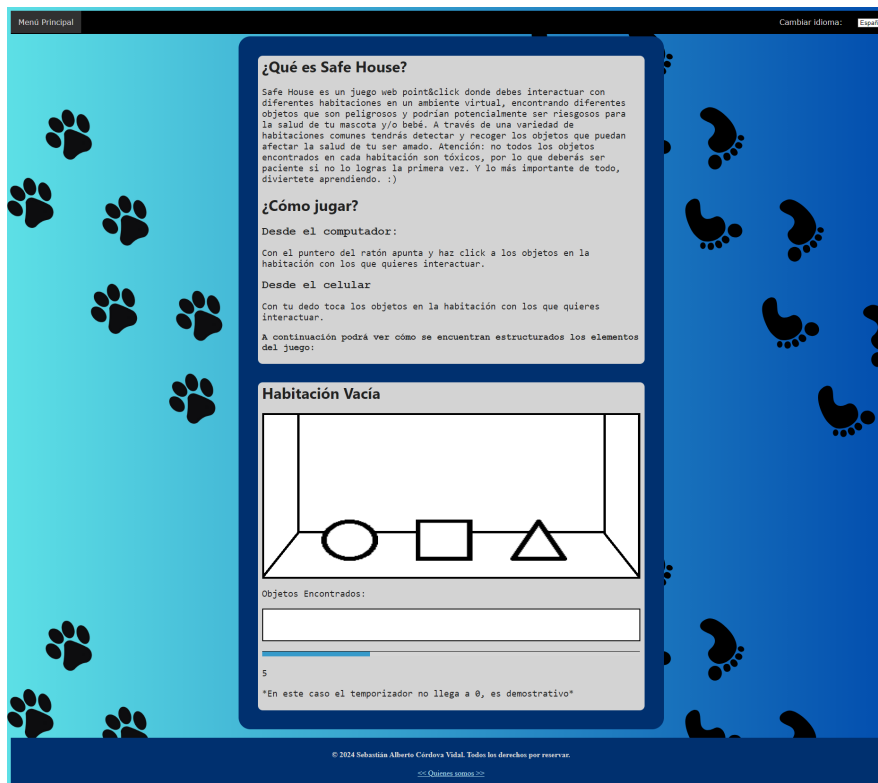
Menú Principal

Cambiar idioma: Españ

¿Qué es Safe House?

Safe House es un juego web point&click donde debes interactuar con diferentes habitaciones en un ambiente virtual, encontrando diferentes objetos que son peligrosos y podrían potencialmente ser riesgosos para la salud de tu mascota y/o bebé. A través de una variedad de habitaciones comunes tendrás detectar y recoger los objetos que puedan afectar la salud de tu ser amado. Atención: no todos los objetos encontrados en cada habitación son tóxicos, por lo que deberás ser paciente si no lo logras la primera vez. Y lo más importante de todo, diviertete aprendiendo. :)

¿Cómo jugar?

Desde el computador:

Con el puntero del ratón apunta y haz click a los objetos en la habitación con los que quieres interactuar.

Desde el celular

Con tu dedo toca los objetos en la habitación con los que quieres interactuar.

A continuación podrá ver cómo se encuentran estructurados los elementos del juego:

Habitación Vacía

Objetos Encontrados:

5

*En este caso el temporizador no llega a 0, es demostrativo*

© 2024 Sebastián Alberto Córdova Vidal. Todos los derechos por reservar.

<< Quienes somos >>